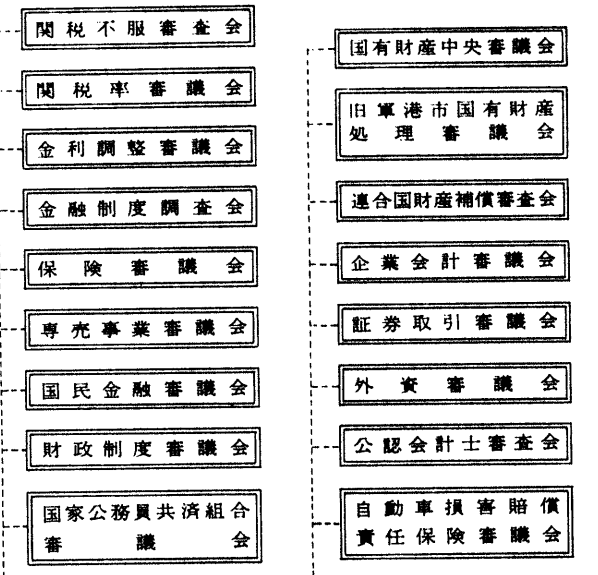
関税不服審査会

関税率審議会

金利調整審議会

金融制度調査会

保険審議会

専売事業審議会

国民金融審議会

財政制度審議会

国家公務員共済組合審議会

国有財産中央審議会

旧軍港市国有財産処理審議会

連合国財産補償審査会

企業会計審議会

証券取引審議会

外資審議会

公認会計士審査会

自動車損害賠償責任保険審議会